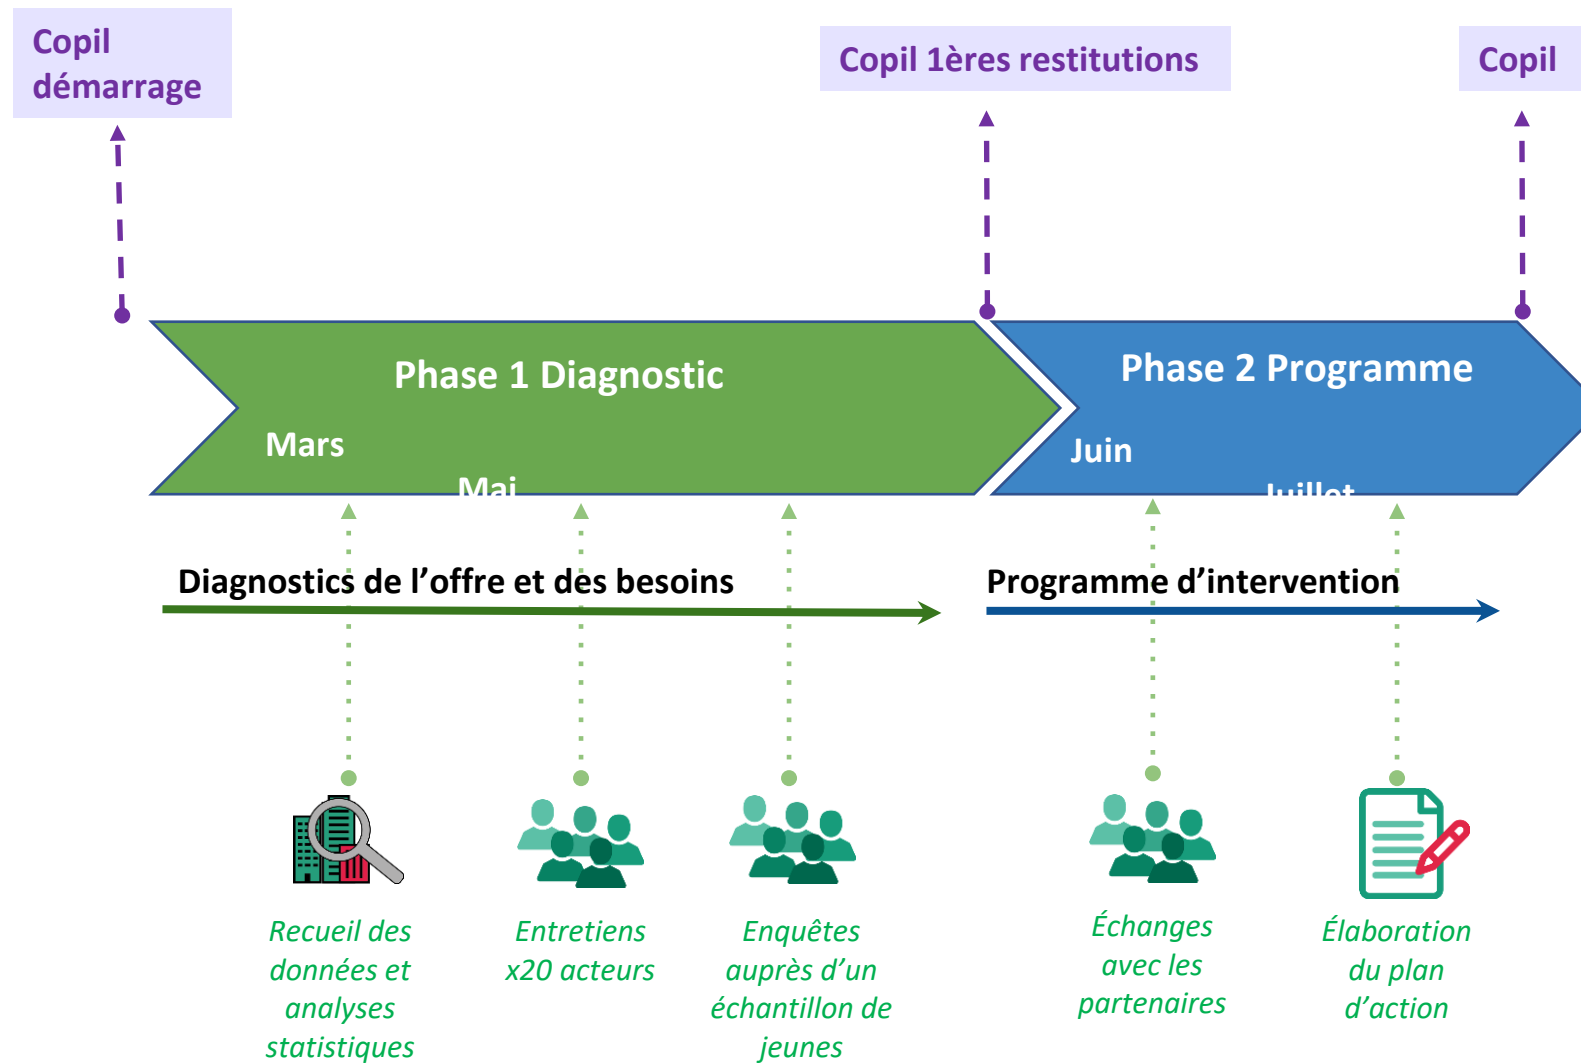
Copil démarrage

Copil 1ères restitutions

Copil

Phase 1 Diagnostic

Mars

Mai

Phase 2 Programme

Juin

Juillet

Diagnostics de l'offre et des besoins

Programme d'intervention

Recueil des données et analyses statistiques

Entretiens x20 acteurs

Enquêtes auprès d'un échantillon de jeunes

Échanges avec les partenaires

Élaboration du plan d'action